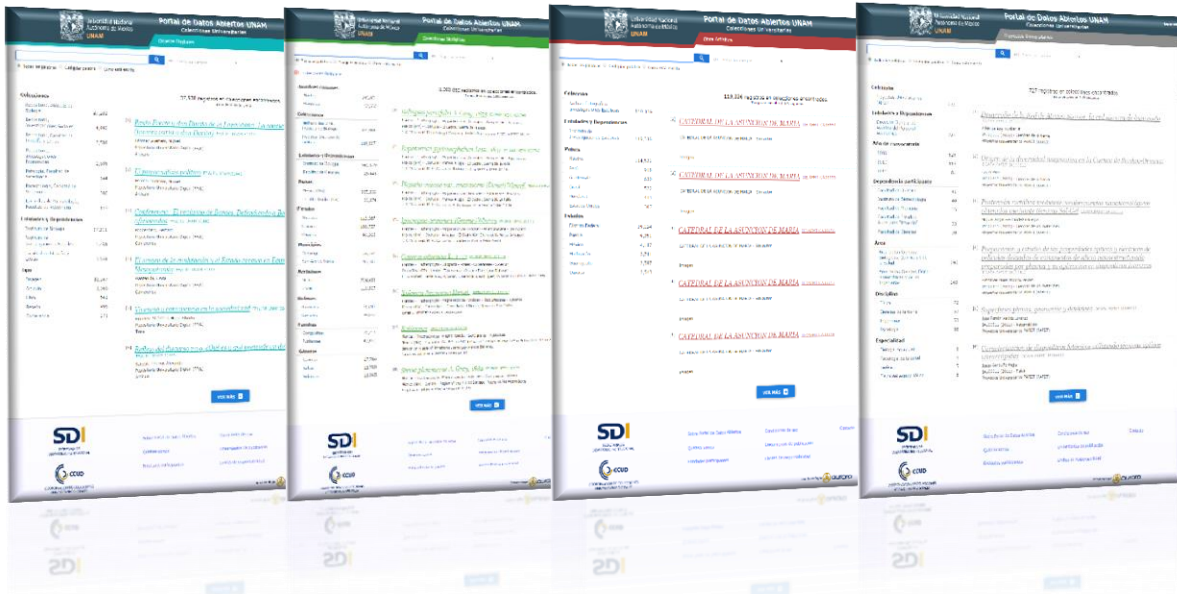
Portal de Datos Abiertos UNAM
Colecciones Universitarias

Portal de Datos Abiertos UNAM
Colecciones Universitarias

Portal de Datos Abiertos UNAM
Colecciones Universitarias

Portal de Datos Abiertos UNAM
Colecciones Universitarias

CATEDRAL DE LA ASUNCION DE MARIA

CATEDRAL DE LA ASUNCION DE MARIA

CATEDRAL DE LA ASUNCION DE MARIA

CATEDRAL DE LA ASUNCION DE MARIA

CATEDRAL DE LA ASUNCION DE MARIA

ver más

ver más

ver más

ver más

SDI

SDI

SDI

SDI

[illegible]